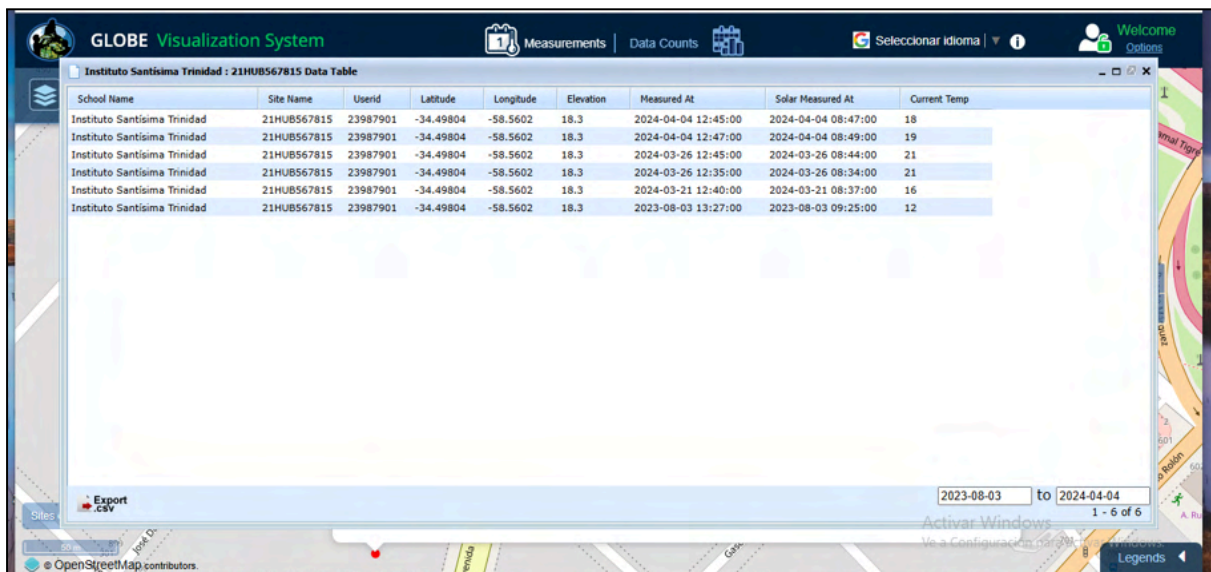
GLOBE Visualization System

Measurements | Data Counts

Seleccionar idioma

Welcome
Options

Instituto Santísima Trinidad : 21HUB567815 Data Table

| School Name | Site Name | Userid | Latitude | Longitude | Elevation | Measured At | Solar Measured At | Current Temp |
|---|---|---|---|---|---|---|---|---|
| Instituto Santísima Trinidad | 21HUB567815 | 23987901 | -34.49804 | -58.5602 | 18.3 | 2024-04-04 12:45:00 | 2024-04-04 08:47:00 | 18 |
| Instituto Santísima Trinidad | 21HUB567815 | 23987901 | -34.49804 | -58.5602 | 18.3 | 2024-04-04 12:47:00 | 2024-04-04 08:49:00 | 19 |
| Instituto Santísima Trinidad | 21HUB567815 | 23987901 | -34.49804 | -58.5602 | 18.3 | 2024-03-26 12:45:00 | 2024-03-26 08:44:00 | 21 |
| Instituto Santísima Trinidad | 21HUB567815 | 23987901 | -34.49804 | -58.5602 | 18.3 | 2024-03-26 12:35:00 | 2024-03-26 08:34:00 | 21 |
| Instituto Santísima Trinidad | 21HUB567815 | 23987901 | -34.49804 | -58.5602 | 18.3 | 2024-03-21 12:40:00 | 2024-03-21 08:37:00 | 16 |
| Instituto Santísima Trinidad | 21HUB567815 | 23987901 | -34.49804 | -58.5602 | 18.3 | 2023-08-03 13:27:00 | 2023-08-03 09:25:00 | 12 |

Export .csv

2023-08-03 to 2024-04-04
1 - 6 of 6

Activar Windows
Ve a Configuración para activar Windows.

Sites

Legends

© OpenStreetMap contributors.